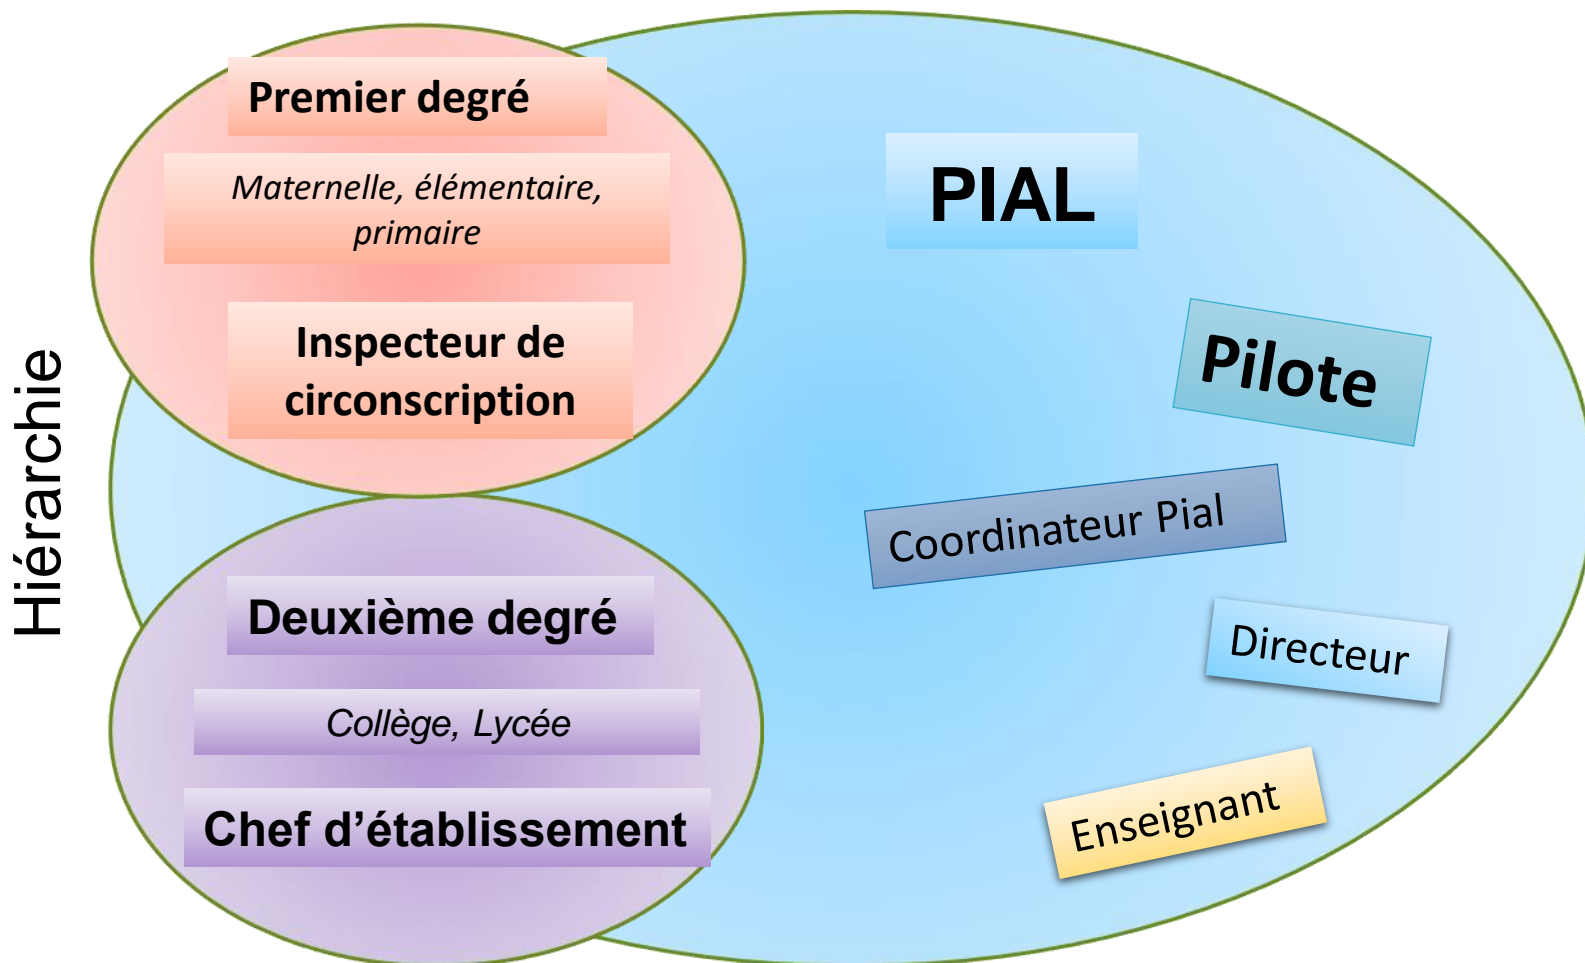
Hiérarchie

Premier degré

Maternelle, élémentaire, primaire

Inspecteur de circonscription

Deuxième degré

Collège, Lycée

Chef d'établissement

PIAL

Pilote

Coordinateur Pial

Directeur

Enseignant